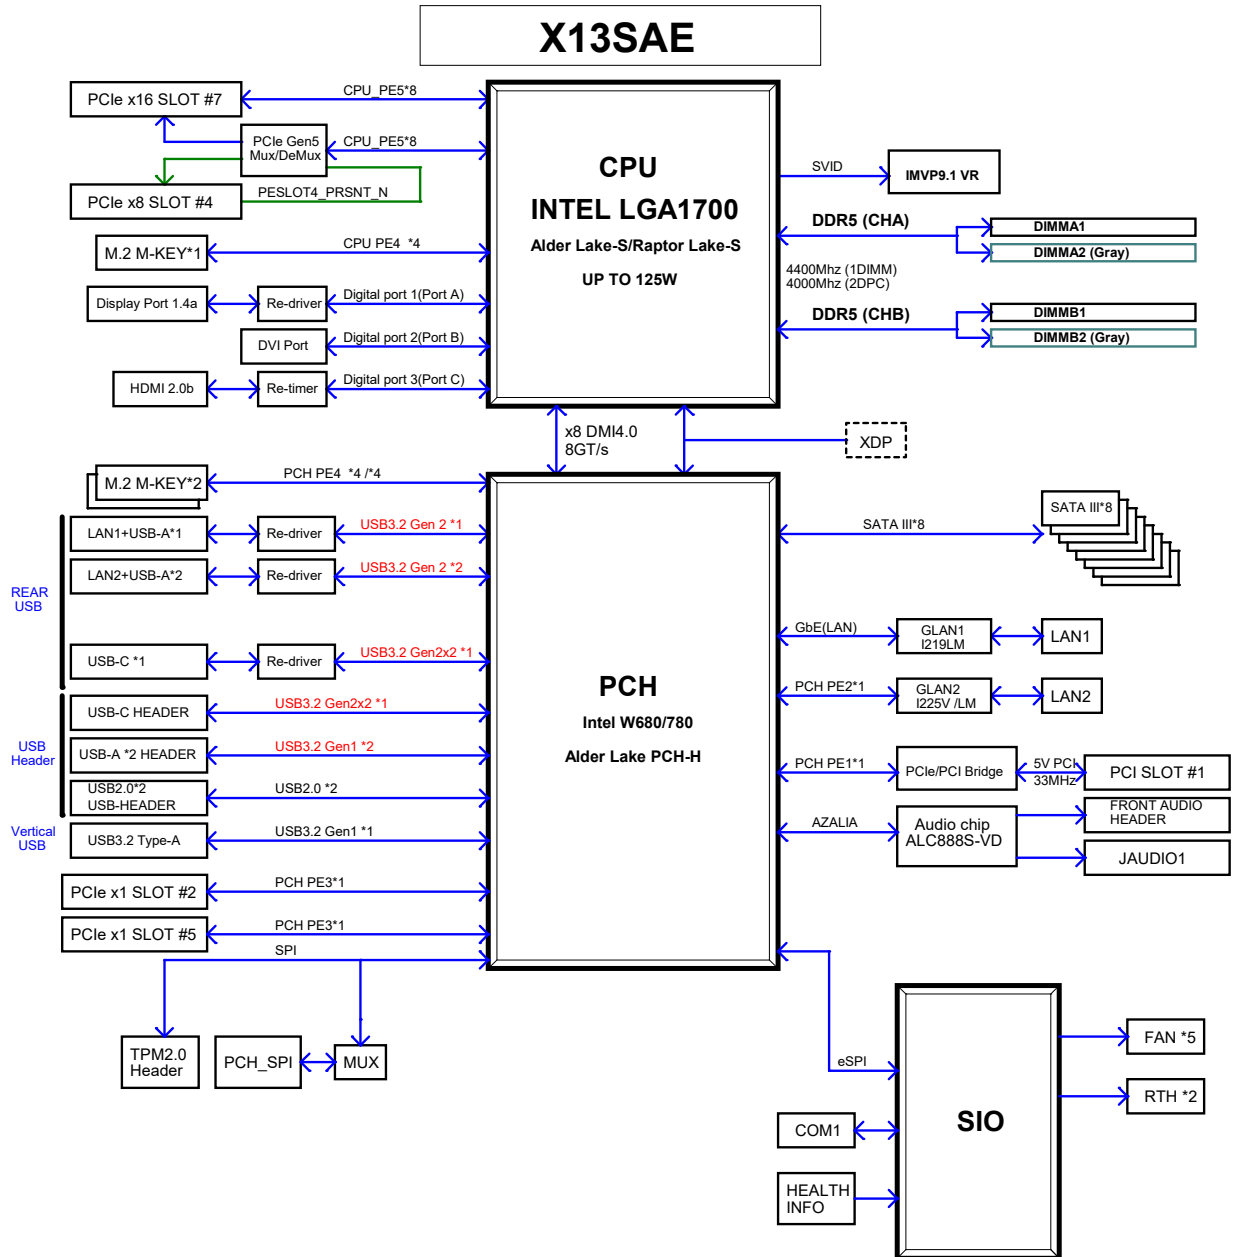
X13SAE

PCIe x16 SLOT #7
CPU_PE5*8
PCIe Gen5 Mux/DeMux
CPU_PE5*8
PCIe x8 SLOT #4
PESLOT4_PRSNT_N
M.2 M-KEY*1
CPU PE4 *4
Display Port 1.4a
Re-driver
Digital port 1(Port A)
DVI Port
Digital port 2(Port B)
HDMI 2.0b
Re-timer
Digital port 3(Port C)

CPU
INTEL LGA1700
Alder Lake-S/Raptor Lake-S
UP TO 125W

SVID
IMVP9.1 VR
DDR5 (CHA)
DIMMA1
DIMMA2 (Gray)
4400Mhz (1DIMM)
4000Mhz (2DPC)
DDR5 (CHB)
DIMMB1
DIMMB2 (Gray)

x8 DMI4.0
8GT/s
XDP

M.2 M-KEY*2
PCH PE4 *4 /*4
REAR USB
LAN1+USB-A*1
Re-driver
USB3.2 Gen 2 *1
LAN2+USB-A*2
Re-driver
USB3.2 Gen 2 *2
USB-C *1
Re-driver
USB3.2 Gen2x2 *1
USB Header
USB-C HEADER
USB3.2 Gen2x2 *1
USB-A *2 HEADER
USB3.2 Gen1 *2
USB2.0*2 USB-HEADER
USB2.0 *2
Vertical USB
USB3.2 Type-A
USB3.2 Gen1 *1
PCIe x1 SLOT #2
PCH PE3*1
PCIe x1 SLOT #5
PCH PE3*1
SPI

PCH
Intel W680/780
Alder Lake PCH-H

SATA III*8
SATA III*8
GbE(LAN)
GLAN1 I219LM
LAN1
PCH PE2*1
GLAN2 I225V /LM
LAN2
PCH PE1*1
PCIe/PCI Bridge
5V PCI 33MHz
PCI SLOT #1
AZALIA
Audio chip ALC888S-VD
FRONT AUDIO HEADER
JAUDIO1

TPM2.0 Header
PCH_SPI
MUX
eSPI
SIO
FAN *5
RTH *2
COM1
HEALTH INFO